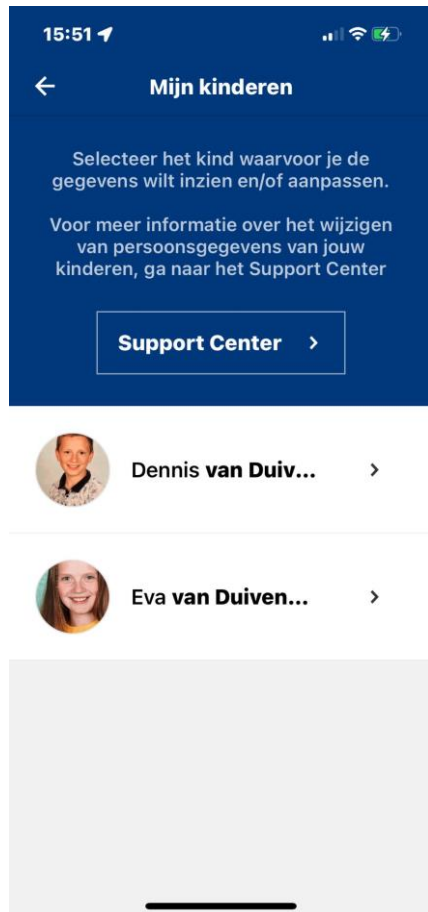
15:51

←

Mijn kinderen

Selecteer het kind waarvoor je de gegevens wilt inzien en/of aanpassen.

Voor meer informatie over het wijzigen van persoonsgegevens van jouw kinderen, ga naar het Support Center

Support Center >

Dennis van Duiv... >

Eva van Duiven... >